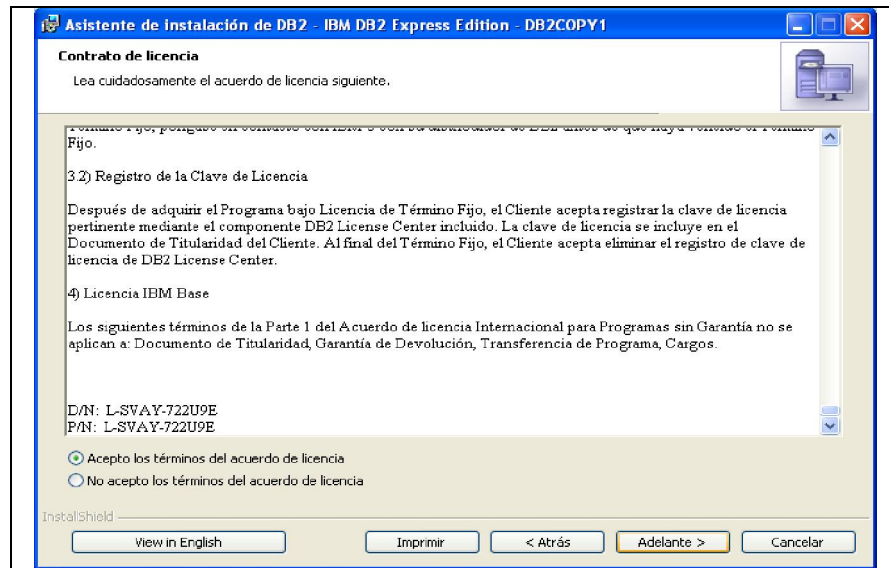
Asistente de instalación de DB2 - IBM DB2 Express Edition - DB2COPY1

Contrato de licencia

Lea cuidadosamente el acuerdo de licencia siguiente.

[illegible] Fijo.

3.2) Registro de la Clave de Licencia

Después de adquirir el Programa bajo Licencia de Término Fijo, el Cliente acepta registrar la clave de licencia pertinente mediante el componente DB2 License Center incluido. La clave de licencia se incluye en el Documento de Titularidad del Cliente. Al final del Término Fijo, el Cliente acepta eliminar el registro de clave de licencia de DB2 License Center.

4) Licencia IBM Base

Los siguientes términos de la Parte 1 del Acuerdo de licencia Internacional para Programas sin Garantía no se aplican a: Documento de Titularidad, Garantía de Devolución, Transferencia de Programa, Cargos.

D/N: L-SVAY-722U9E
P/N: L-SVAY-722U9E

Acepto los términos del acuerdo de licencia

No acepto los términos del acuerdo de licencia

InstallShield

View in English

Imprimir

< Atrás

Adelante >

Cancelar